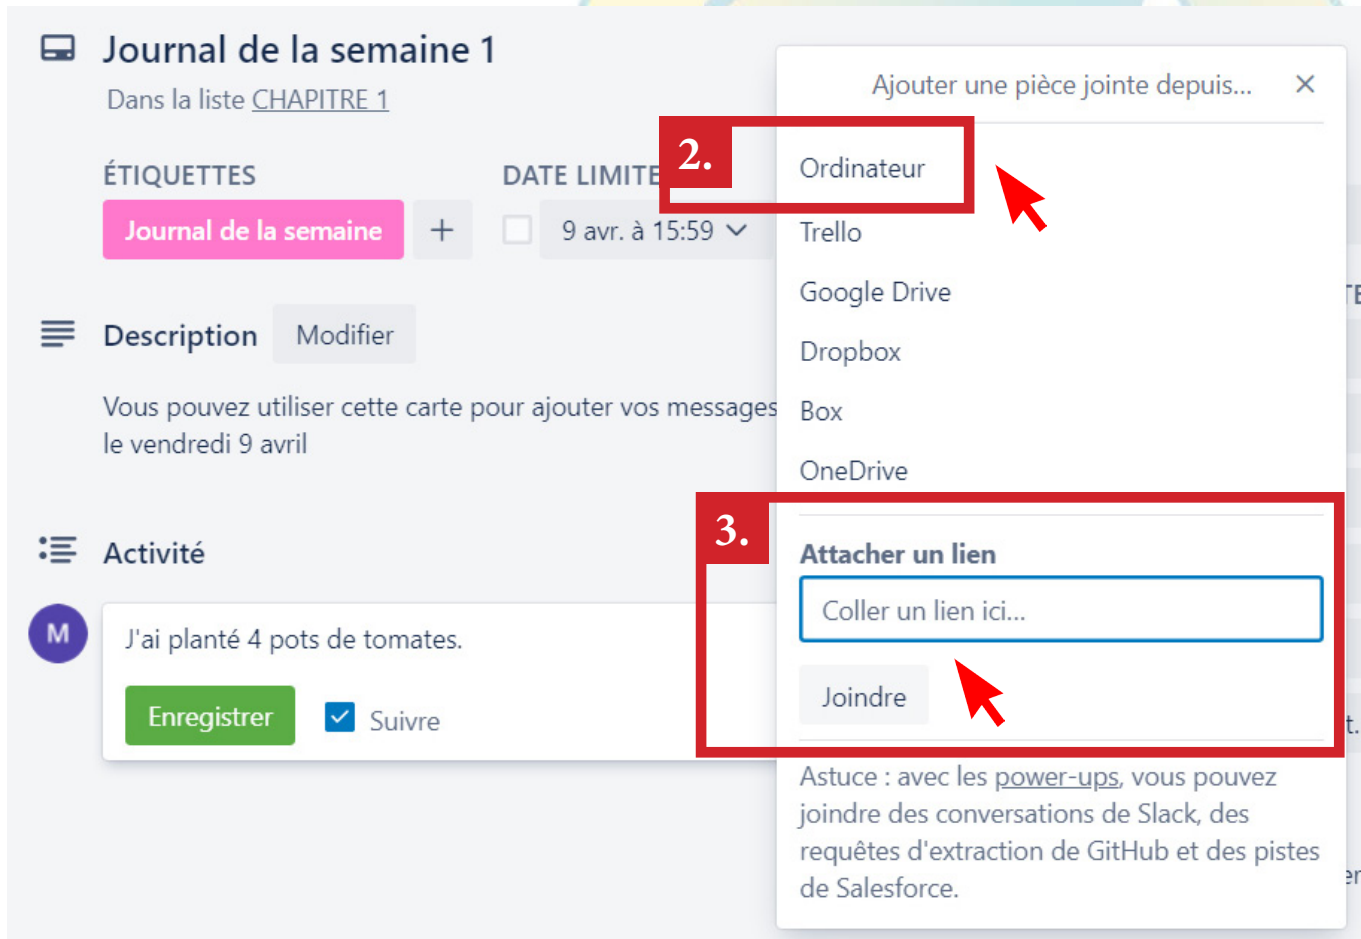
Journal de la semaine 1
Dans la liste CHAPITRE 1

ÉTIQUETTES
Journal de la semaine +

DATE LIMITE
9 avr. à 15:59

Description Modifier

Vous pouvez utiliser cette carte pour ajouter vos messages
le vendredi 9 avril

Activité

M
J'ai planté 4 pots de tomates.
Enregistrer
Suivre

Ajouter une pièce jointe depuis... ×

2.
Ordinateur
Trello
Google Drive
Dropbox
Box
OneDrive

3.
Attacher un lien
Coller un lien ici...
Joindre

Astuce : avec les power-ups, vous pouvez joindre des conversations de Slack, des requêtes d'extraction de GitHub et des pistes de Salesforce.